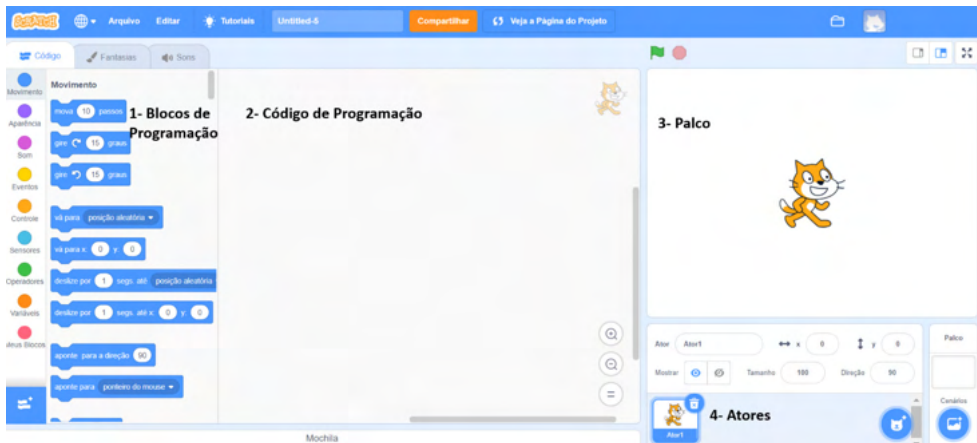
SCRATCH Arquivo Editar Tutoriais Untitled-5 Compartilhar Veja a Página do Projeto

Código Fantasias Sons

Movimento
Aparência
Som
Eventos
Controle
Sensores
Operadores
Variáveis
Meus Blocos

Movimento
mova 10 passos
gire 15 graus
gire 15 graus
vá para posição aleatória
vá para x: 0 y: 0
deslize por 1 segs. até posição aleatória
deslize por 1 segs. até x: 0 y: 0
aponte para a direção 90
aponte para ponteiro do mouse

1- Blocos de Programação

2- Código de Programação

3- Palco

Ator Ator1 x 0 y 0
Mostrar Tamanho 100 Direção 90

Ator1

4- Atores

Palco

Cenários

Mochila